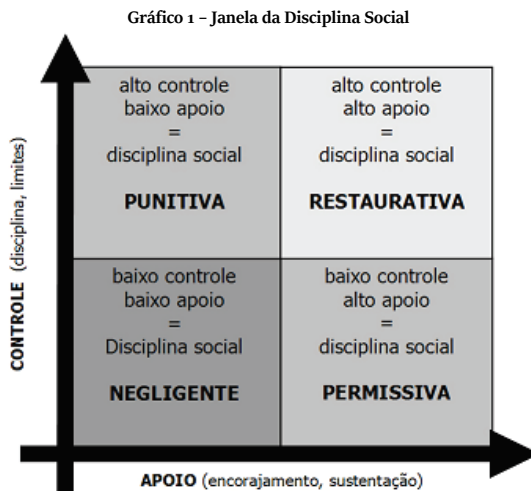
Gráfico 1 – Janela da Disciplina Social

CONTROLE (disciplina, limites)

| alto controle<br>baixo apoio<br>=<br>disciplina social<br><br>**PUNITIVA** | alto controle<br>alto apoio<br>=<br>disciplina social<br><br>**RESTAURATIVA** |
|---|---|
| baixo controle<br>baixo apoio<br>=<br>Disciplina social<br><br>**NEGLIGENTE** | baixo controle<br>alto apoio<br>=<br>disciplina social<br><br>**PERMISSIVA** |

APOIO (encorajamento, sustentação)